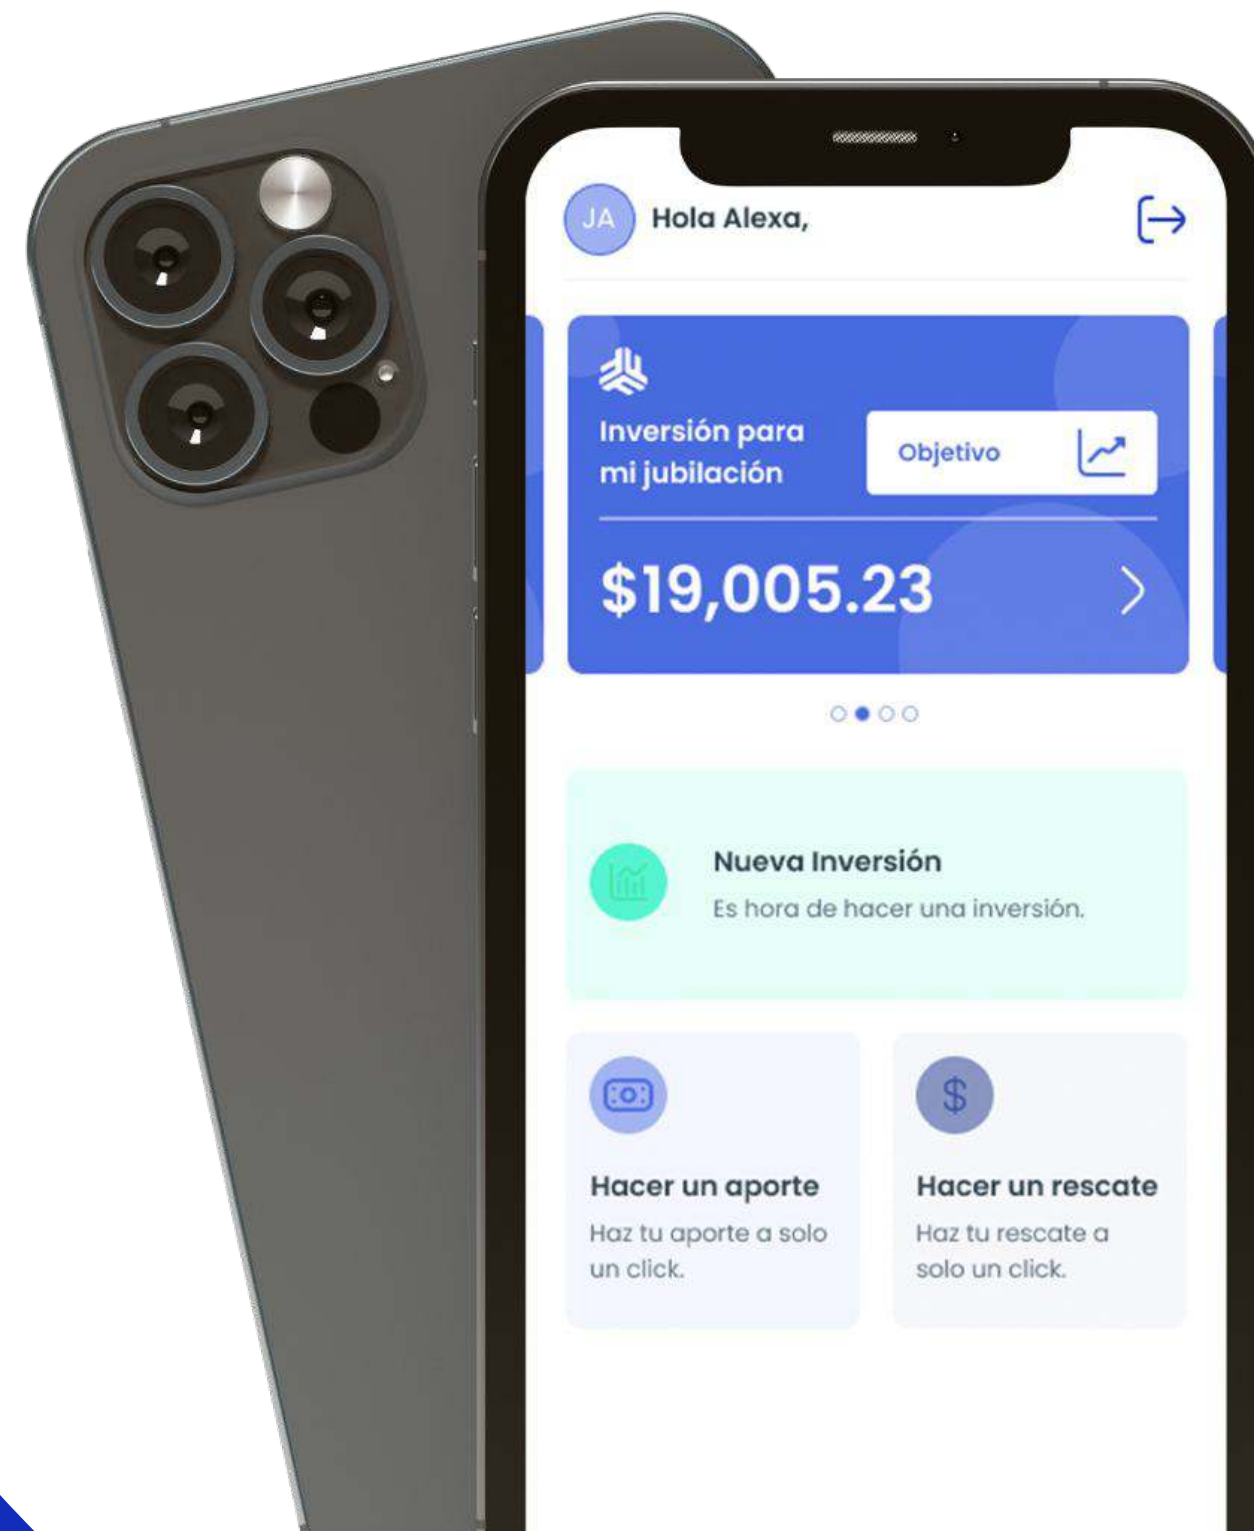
JA Hola Alexa,

Inversión para mi jubilación

Objetivo

$19,005.23

Nueva Inversión

Es hora de hacer una inversión.

Hacer un aporte

Haz tu aporte a solo un click.

Hacer un rescate

Haz tu rescate a solo un click.